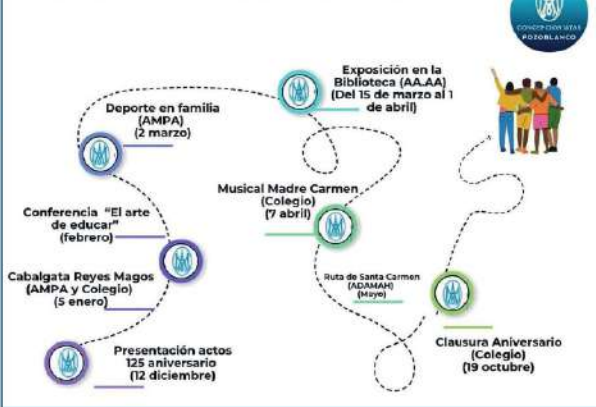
CONCEPCIONISTAS POZOBLANCO

Exposición en la Biblioteca (AA.AA) (Del 15 de marzo al 1 de abril)

Deporte en familia (AMPA) (2 marzo)

Musical Madre Carmen (Colegio) (7 abril)

Conferencia "El arte de educar" (febrero)

Ruta de Santa Carmen (ADAMAH) (Mayo)

Cabalgata Reyes Magos (AMPA y Colegio) (5 enero)

Clausura Aniversario (Colegio) (19 octubre)

Presentación actos 125 aniversario (12 diciembre)